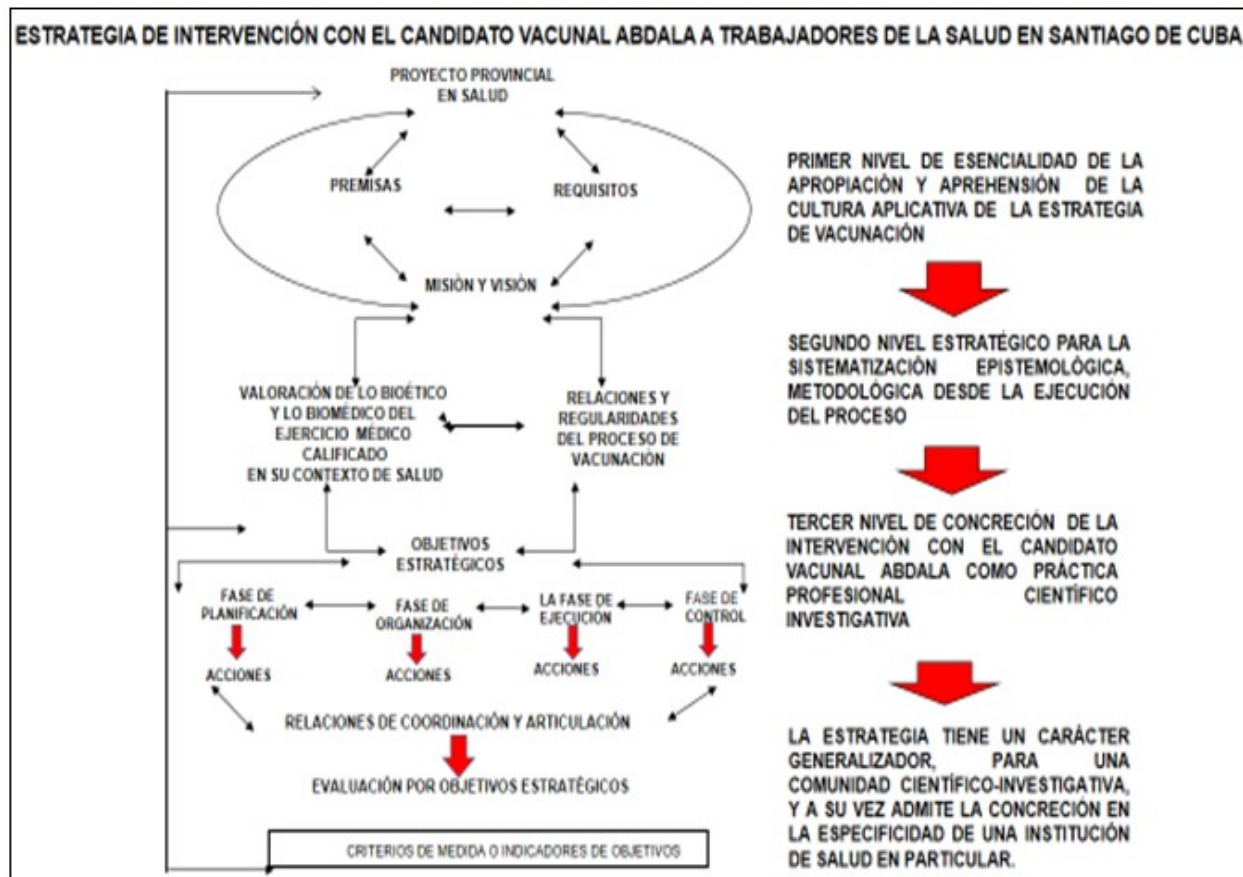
ESTRATEGIA DE INTERVENCIÓN CON EL CANDIDATO VACUNAL ABDALA A TRABAJADORES DE LA SALUD EN SANTIAGO DE CUBA

PROYECTO PROVINCIAL EN SALUD

PREMISAS

REQUISITOS

MISIÓN Y VISIÓN

VALORACIÓN DE LO BIOÉTICO Y LO BIOMÉDICO DEL EJERCICIO MÉDICO CALIFICADO EN SU CONTEXTO DE SALUD

RELACIONES Y REGULARIDADES DEL PROCESO DE VACUNACIÓN

OBJETIVOS ESTRATÉGICOS

FASE DE PLANIFICACIÓN

FASE DE ORGANIZACIÓN

LA FASE DE EJECUCIÓN

FASE DE CONTROL

ACCIONES

ACCIONES

ACCIONES

ACCIONES

RELACIONES DE COORDINACIÓN Y ARTICULACIÓN

EVALUACIÓN POR OBJETIVOS ESTRATÉGICOS

CRITERIOS DE MEDIDA O INDICADORES DE OBJETIVOS

PRIMER NIVEL DE ESENCIALIDAD DE LA APROPIACIÓN Y APREHENSIÓN DE LA CULTURA APLICATIVA DE LA ESTRATEGIA DE VACUNACIÓN

SEGUNDO NIVEL ESTRATÉGICO PARA LA SISTEMATIZACIÓN EPISTEMOLÓGICA, METODOLÓGICA DESDE LA EJECUCIÓN DEL PROCESO

TERCER NIVEL DE CONCRECIÓN DE LA INTERVENCIÓN CON EL CANDIDATO VACUNAL ABDALA COMO PRÁCTICA PROFESIONAL CIENTÍFICO INVESTIGATIVA

LA ESTRATEGIA TIENE UN CARÁCTER GENERALIZADOR, PARA UNA COMUNIDAD CIENTÍFICO-INVESTIGATIVA, Y A SU VEZ ADMITE LA CONCRECIÓN EN LA ESPECIFICIDAD DE UNA INSTITUCIÓN DE SALUD EN PARTICULAR.